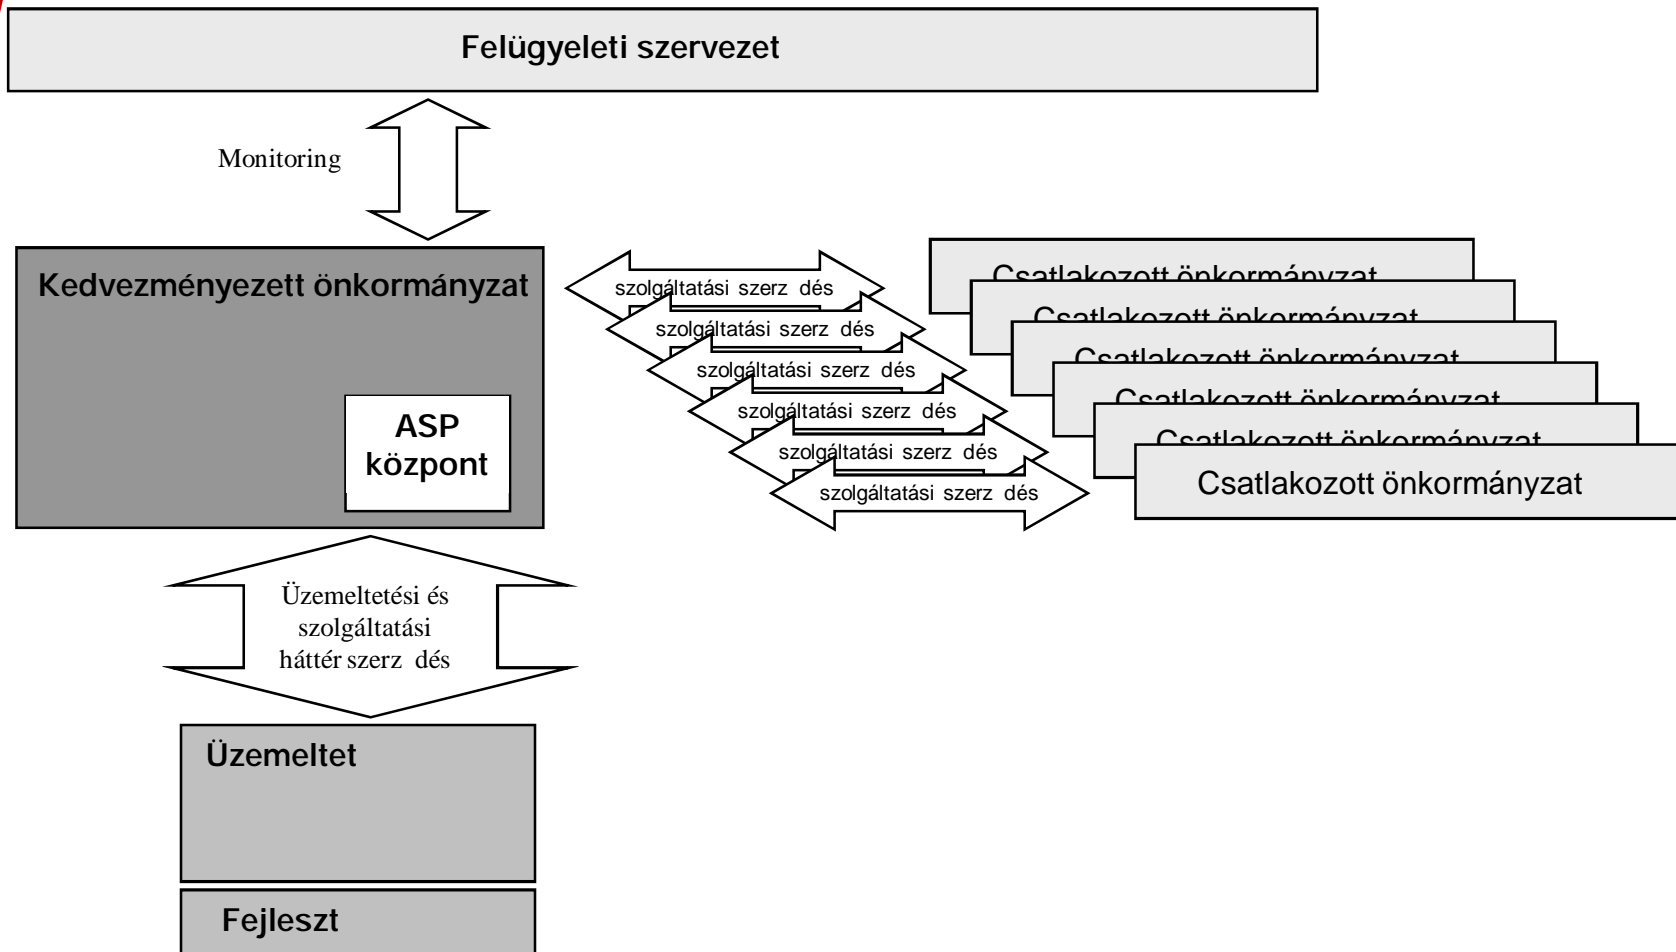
Felügyeleti szervezet

Monitoring

Kedvezményezett önkormányzat

ASP központ

szolgáltatási szerz dés
szolgáltatási szerz dés
szolgáltatási szerz dés
szolgáltatási szerz dés
szolgáltatási szerz dés
szolgáltatási szerz dés

Csatlakozott önkormányzat
Csatlakozott önkormányzat
Csatlakozott önkormányzat
Csatlakozott önkormányzat
Csatlakozott önkormányzat
Csatlakozott önkormányzat

Üzemeltetési és szolgáltatási háttér szerz dés

Üzemeltet

Fejleszt